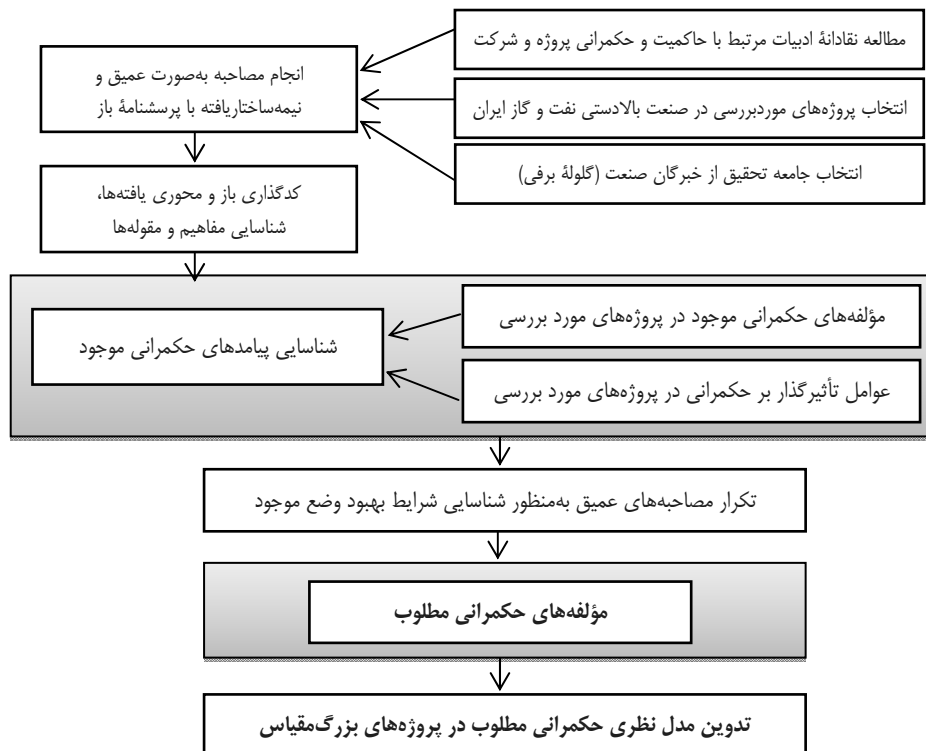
مطالعهٔ نقادانهٔ ادبیات مرتبط با حاکمیت و حکمرانی پروژه و شرکت

انتخاب پروژه‌های موردبررسی در صنعت بالادستی نفت و گاز ایران

انتخاب جامعه تحقیق از خبرگان صنعت (گلولهٔ برفی)

انجام مصاحبه به‌صورت عمیق و نیمه‌ساختاریافته با پرسشنامهٔ باز

کدگذاری باز و محوری یافته‌ها، شناسایی مفاهیم و مقوله‌ها

مؤلفه‌های حکمرانی موجود در پروژه‌های مورد بررسی

عوامل تأثیرگذار بر حکمرانی در پروژه‌های مورد بررسی

شناسایی پیامدهای حکمرانی موجود

تکرار مصاحبه‌های عمیق به‌منظور شناسایی شرایط بهبود وضع موجود

مؤلفه‌های حکمرانی مطلوب

تدوین مدل نظری حکمرانی مطلوب در پروژه‌های بزرگ‌مقیاس